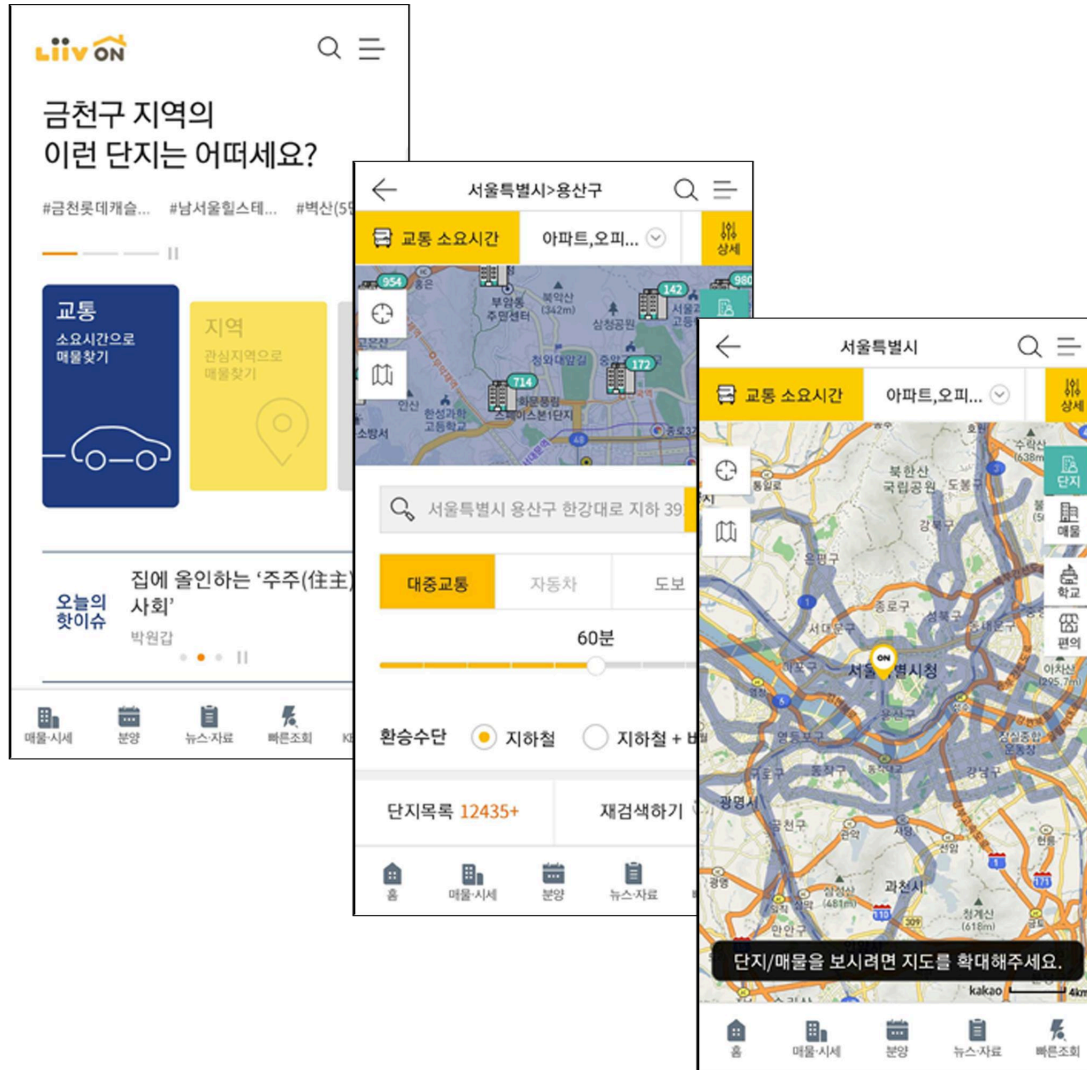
Liiv ON

금천구 지역의
이런 단지는 어떠세요?

#금천롯데캐슬... #남서울힐스테... #벽산(5

교통
소요시간으로
매물찾기

지역
관심지역으로
매물찾기

오늘의
핫이슈

집에 올인하는 '주주(住主) 사회'
박원갑

매물·시세 분양 뉴스·자료 빠른조회 KB

서울특별시>용산구

교통 소요시간
아파트,오피...
상세

954
142
172
714
980
부암동 주민센터
북악산 (342m)
삼청공원
청와대앞길
인산
한성과학 고등학교
소방서

서울특별시 용산구 한강대로 지하 39

대중교통 자동차 도보

60분

환승수단 지하철 지하철 + 버

단지목록 12435+
재검색하기

홈 매물·시세 분양 뉴스·자료

서울특별시

교통 소요시간
아파트,오피...
상세

단지
매물
학교
편의

북한산 국립공원
도봉
강북구
은평구
종로구
성북구
서대문구
서울특별시청
마포구
용산구
영등포구
동작구
강남구
송파구
광명시
구로구
금천구
관악구
과천시
청계산 (618m)
수락산 (638m)
아차산 (295.7m)

단지/매물을 보시려면 지도를 확대해주세요.

kakao
4km

홈 매물·시세 분양 뉴스·자료 빠른조회